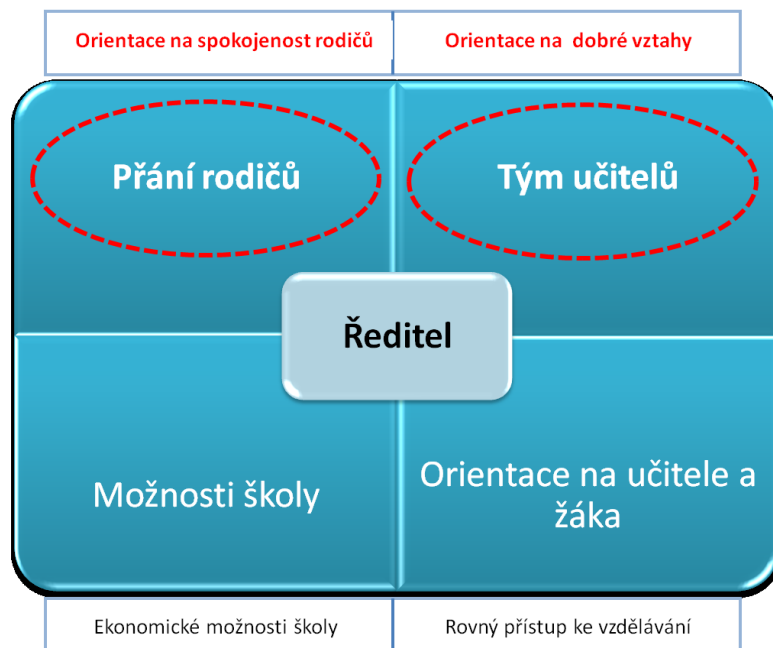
| Orientace na spokojenost rodičů | Orientace na dobré vztahy |
|---|---|

Přání rodičů

Tým učitelů

Ředitel

Možnosti školy

Orientace na učitele a žáka

| Ekonomické možnosti školy | Rovný přístup ke vzdělávání |
|---|---|